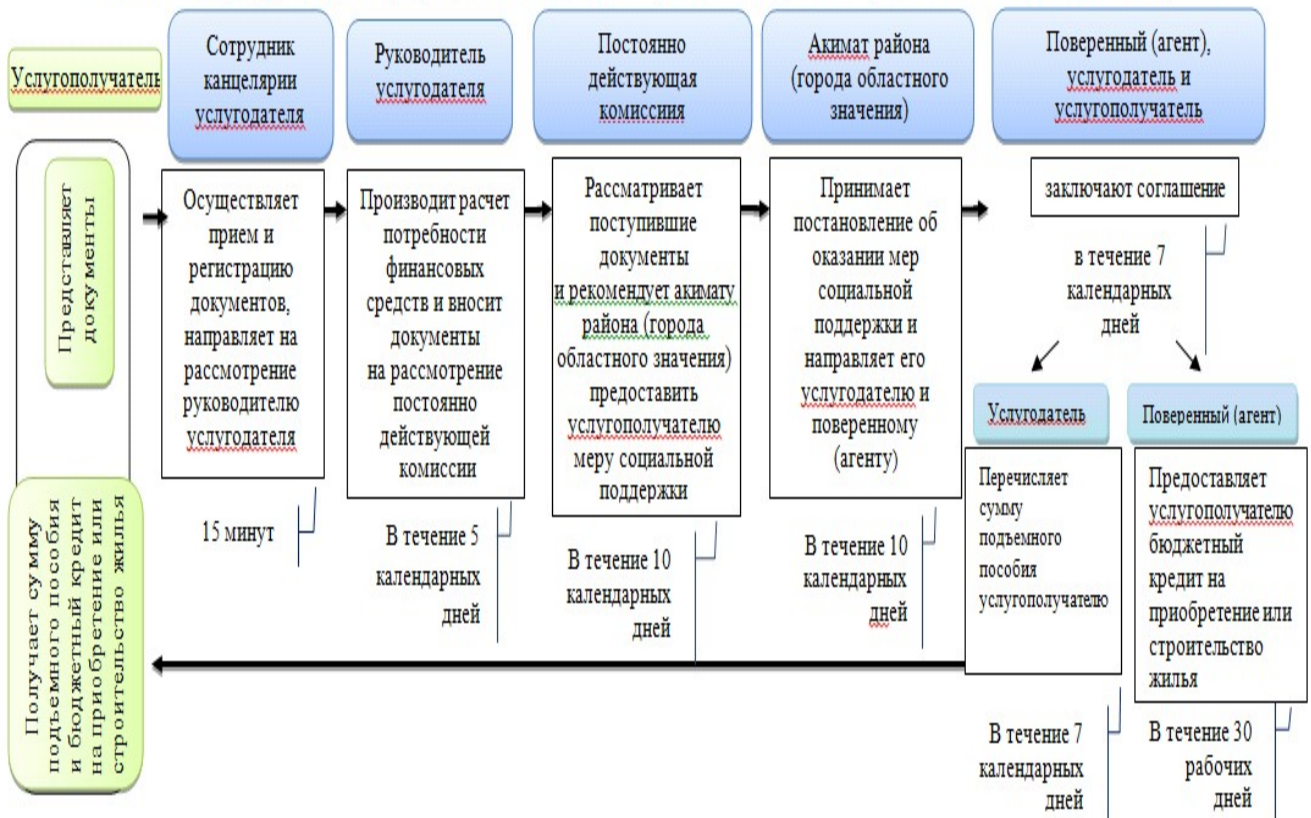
Услугополучатель

Сотрудник канцелярии услугодателя

Руководитель услугодателя

Постоянно действующая комиссия

Акимат района (города областного значения)

Поверенный (агент), услугодатель и услугополучатель

Представляет документы

Осуществляет прием и регистрацию документов, направляет на рассмотрение руководителю услугодателя

15 минут

Производит расчет потребности финансовых средств и вносит документы на рассмотрение постоянно действующей комиссии

В течение 5 календарных дней

Рассматривает поступившие документы и рекомендует акимату района (города областного значения) предоставить услугополучателю меру социальной поддержки

В течение 10 календарных дней

Принимает постановление об оказании мер социальной поддержки и направляет его услугодателю и поверенному (агенту)

В течение 10 календарных дней

заключают соглашение

в течение 7 календарных дней

Услугодатель

Поверенный (агент)

Перечисляет сумму подъемного пособия услугополучателю

В течение 7 календарных дней

Предоставляет услугополучателю бюджетный кредит на приобретение или строительство жилья

В течение 30 рабочих дней

Получает сумму подъемного пособия и бюджетный кредит на приобретение или строительство жилья